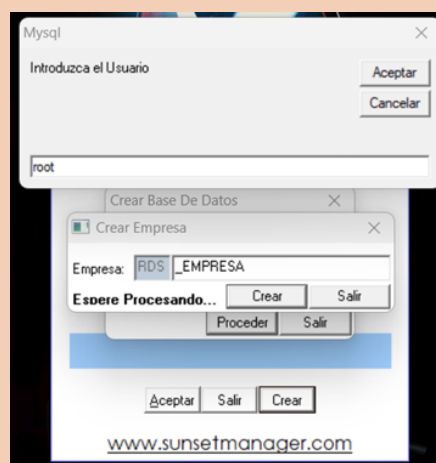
Mysql
Introduzca el Usuario
Aceptar
Cancelar
root

Crear Base De Datos

Crear Empresa

Empresa: RDS _EMPRESA
Espere Procesando... Crear Salir

Proceder Salir

Aceptar Salir Crear

www.sunsetmanager.com